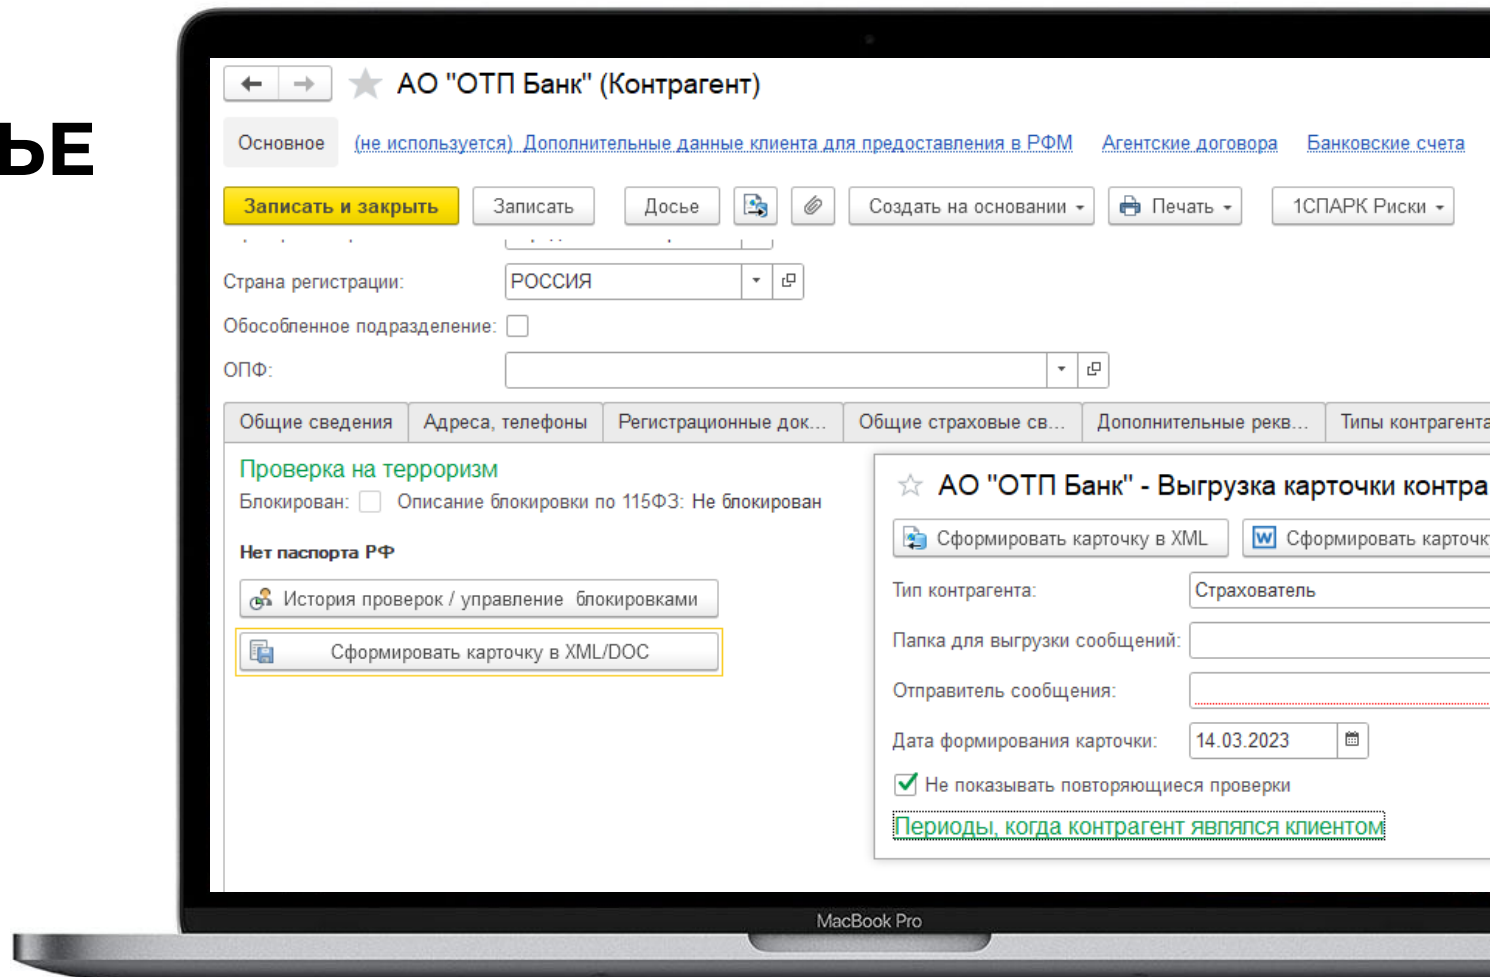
ЬЕ

АО "ОТП Банк" (Контрагент)

Основное (не используется) Дополнительные данные клиента для предоставления в РФМ Агентские договора Банковские счета

Записать и закрыть Записать Досье Создать на основании Печать 1СПАРК Риски

Страна регистрации: РОССИЯ

Обособленное подразделение:

ОПФ:

Общие сведения Адреса, телефоны Регистрационные док... Общие страховые св... Дополнительные рекв... Типы контрагента

Проверка на терроризм

Блокирован: Описание блокировки по 115ФЗ: Не блокирован

Нет паспорта РФ

История проверок / управление блокировками

Сформировать карточку в XML/DOC

АО "ОТП Банк" - Выгрузка карточки контра

Сформировать карточку в XML Сформировать карточк

Тип контрагента: Страхователь

Папка для выгрузки сообщений:

Отправитель сообщения:

Дата формирования карточки: 14.03.2023

Не показывать повторяющиеся проверки

Периоды, когда контрагент являлся клиентом

MacBook Pro